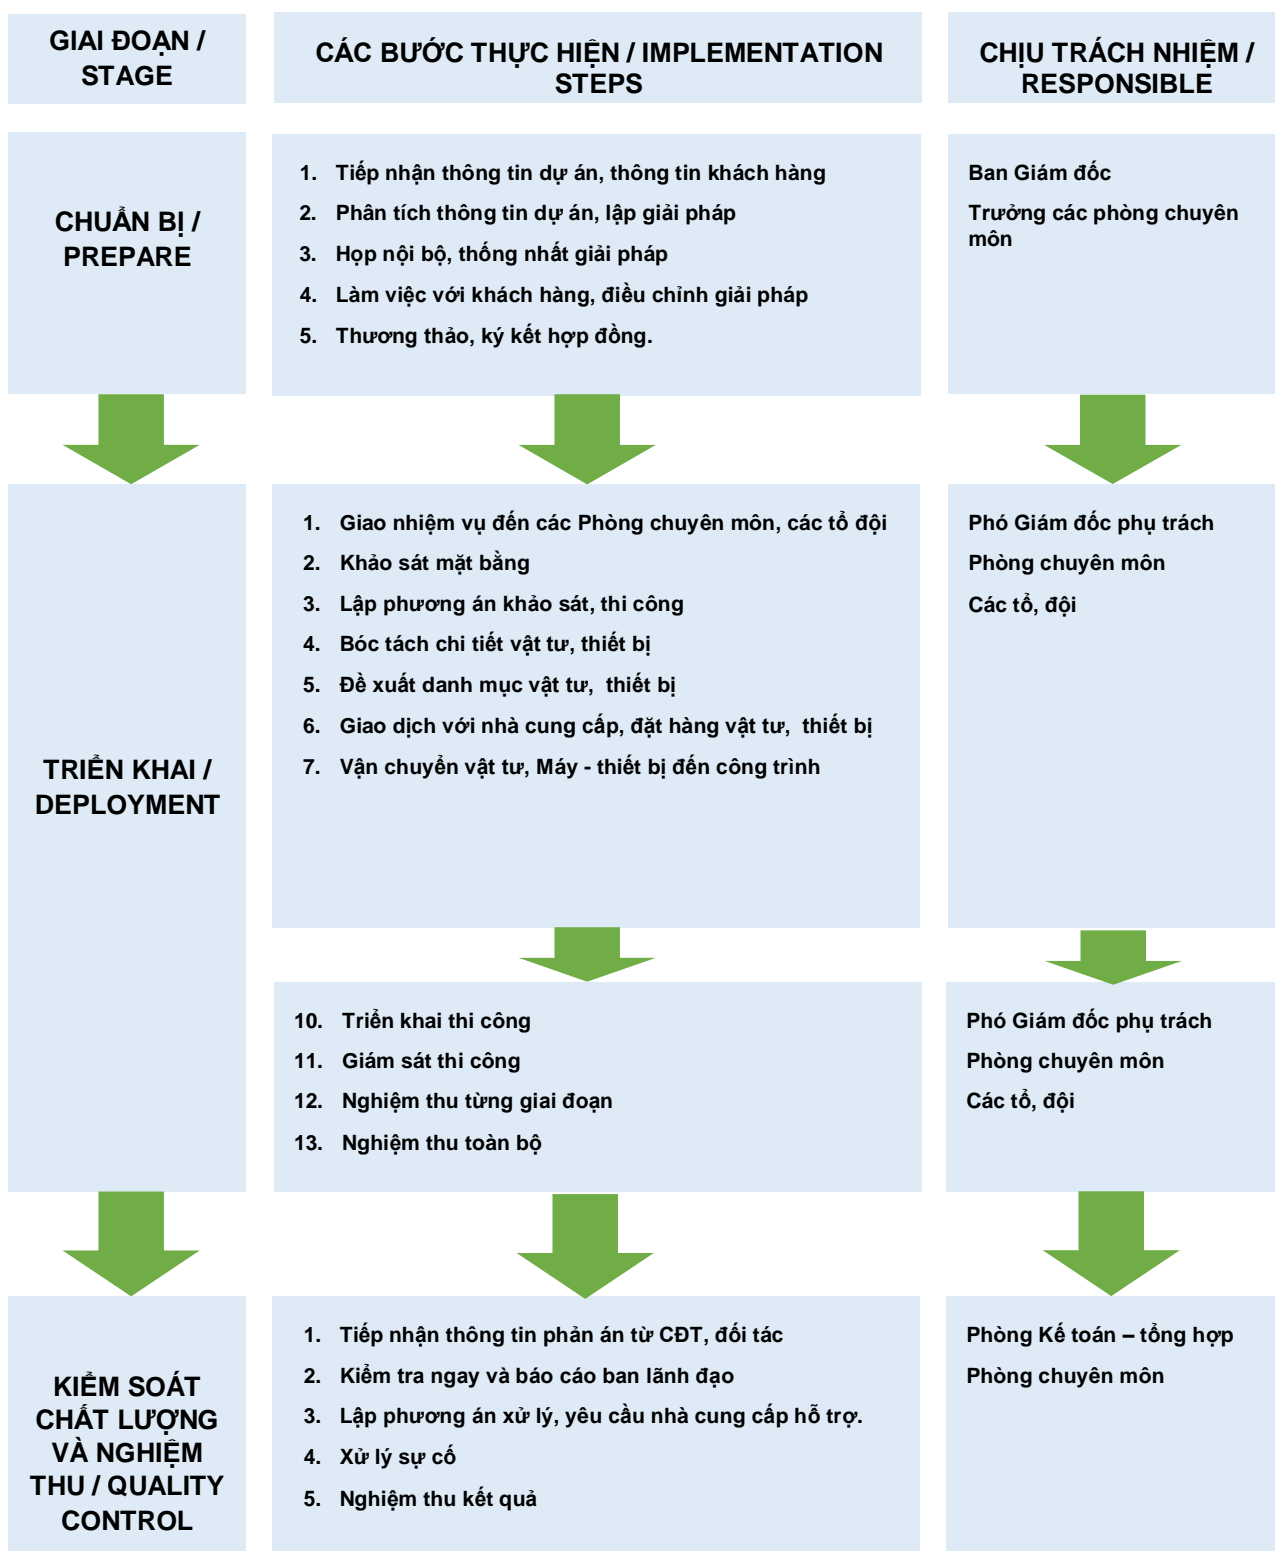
GIAI ĐOẠN / STAGE

CÁC BƯỚC THỰC HIỆN / IMPLEMENTATION STEPS

CHỊU TRÁCH NHIỆM / RESPONSIBLE

CHUẨN BỊ / PREPARE

1. Tiếp nhận thông tin dự án, thông tin khách hàng
2. Phân tích thông tin dự án, lập giải pháp
3. Họp nội bộ, thống nhất giải pháp
4. Làm việc với khách hàng, điều chỉnh giải pháp
5. Thương thảo, ký kết hợp đồng.

Ban Giám đốc

Trưởng các phòng chuyên môn

TRIỂN KHAI / DEPLOYMENT

1. Giao nhiệm vụ đến các Phòng chuyên môn, các tổ đội
2. Khảo sát mặt bằng
3. Lập phương án khảo sát, thi công
4. Bóc tách chi tiết vật tư, thiết bị
5. Đề xuất danh mục vật tư, thiết bị
6. Giao dịch với nhà cung cấp, đặt hàng vật tư, thiết bị
7. Vận chuyển vật tư, Máy - thiết bị đến công trình

Phó Giám đốc phụ trách

Phòng chuyên môn

Các tổ, đội

10. Triển khai thi công
11. Giám sát thi công
12. Nghiệm thu từng giai đoạn
13. Nghiệm thu toàn bộ

Phó Giám đốc phụ trách

Phòng chuyên môn

Các tổ, đội

KIỂM SOÁT CHẤT LƯỢNG VÀ NGHIỆM THU / QUALITY CONTROL

1. Tiếp nhận thông tin phản án từ CĐT, đối tác
2. Kiểm tra ngay và báo cáo ban lãnh đạo
3. Lập phương án xử lý, yêu cầu nhà cung cấp hỗ trợ.
4. Xử lý sự cố
5. Nghiệm thu kết quả

Phòng Kế toán – tổng hợp

Phòng chuyên môn